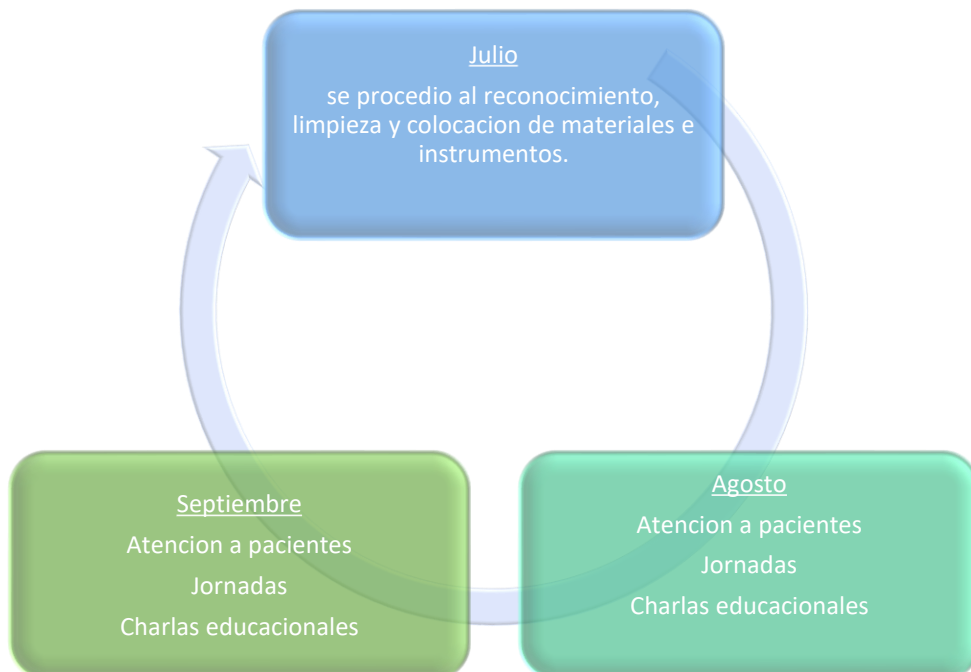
Julio

se procedio al reconocimiento, limpieza y colocacion de materiales e instrumentos.

Agosto

Atencion a pacientes

Jornadas

Charlas educacionales

Septiembre

Atencion a pacientes

Jornadas

Charlas educacionales